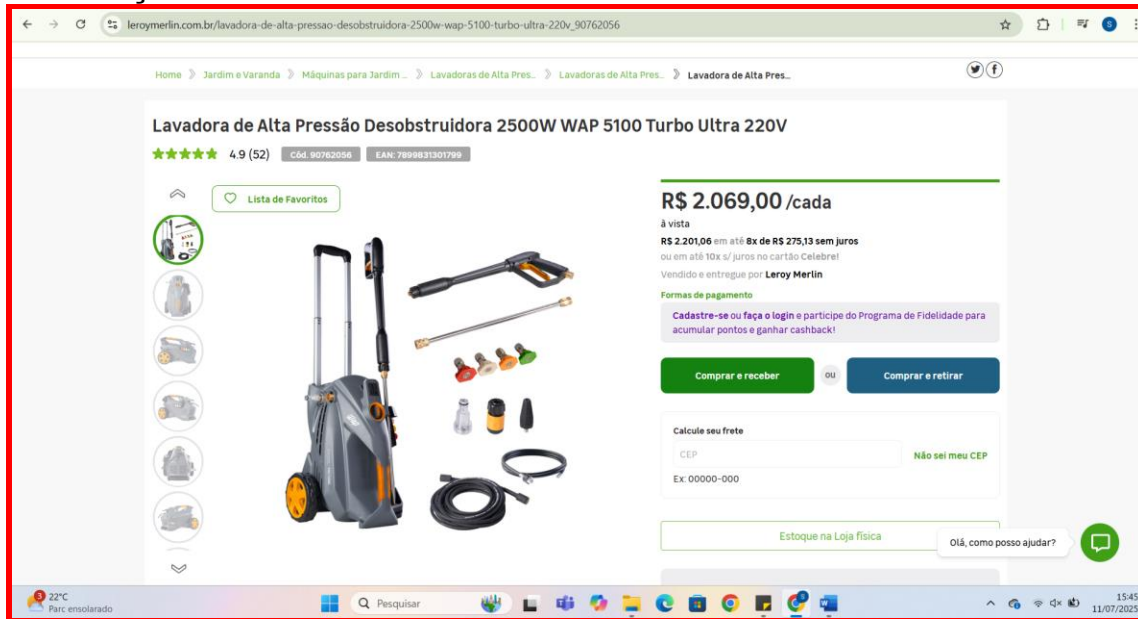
leroymerlin.com.br/lavadora-de-alta-pressao-desobstruidora-2500w-wap-5100-turbo-ultra-220v_90762056

Home › Jardim e Varanda › Máquinas para Jardim ... › Lavadoras de Alta Pres... › Lavadoras de Alta Pres... › Lavadora de Alta Pres...

Lavadora de Alta Pressão Desobstruidora 2500W WAP 5100 Turbo Ultra 220V

4.9 (52) Cód. 90762056 EAN: 7899831301799

Lista de Favoritos

R$ 2.069,00 /cada

à vista

R$ 2.201,06 em até 8x de R$ 275,13 sem juros

ou em até 10x s/ juros no cartão Celebre!

Vendido e entregue por Leroy Merlin

Formas de pagamento

Cadastre-se ou faça o login e participe do Programa de Fidelidade para acumular pontos e ganhar cashback!

Comprar e receber ou Comprar e retirar

Calcule seu frete

CEP

Não sei meu CEP

Ex: 00000-000

Estoque na Loja física

Olá, como posso ajudar?

22°C
Parc ensolarado

Pesquisar

15:45
11/07/2025